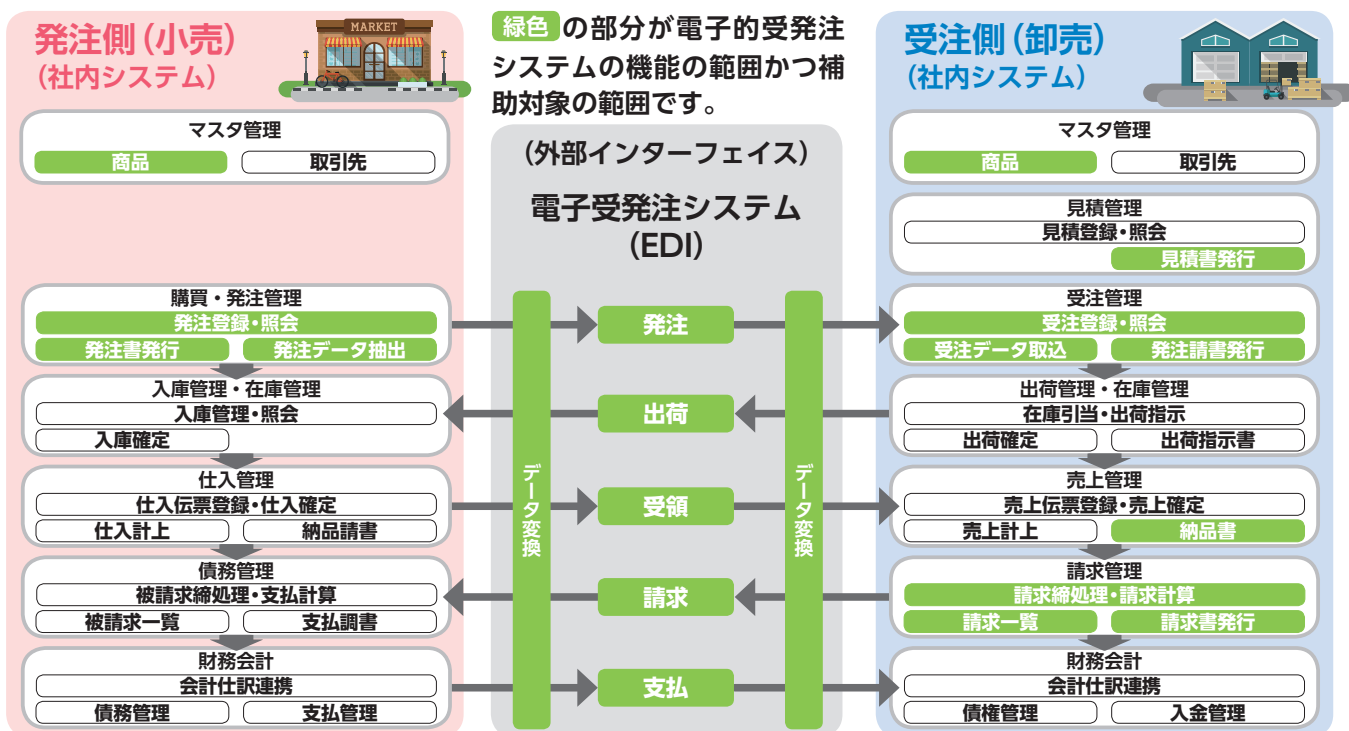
発注側（小売）
（社内システム）

MARKET

緑色の部分が電子的受発注システムの機能の範囲かつ補助対象の範囲です。

受注側（卸売）
（社内システム）

マスタ管理
商品
取引先

購買・発注管理
発注登録・照会
発注書発行
発注データ抽出

入庫管理・在庫管理
入庫管理・照会
入庫確定

仕入管理
仕入伝票登録・仕入確定
仕入計上
納品請書

債務管理
被請求締処理・支払計算
被請求一覧
支払調書

財務会計
会計仕訳連携
債務管理
支払管理

（外部インターフェイス）
電子受発注システム
（EDI）

データ変換
発注
出荷
受領
請求
支払
データ変換

マスタ管理
商品
取引先

見積管理
見積登録・照会
見積書発行

受注管理
受注登録・照会
受注データ取込
発注請書発行

出荷管理・在庫管理
在庫引当・出荷指示
出荷確定
出荷指示書

売上管理
売上伝票登録・売上確定
売上計上
納品書

請求管理
請求締処理・請求計算
請求一覧
請求書発行

財務会計
会計仕訳連携
債権管理
入金管理